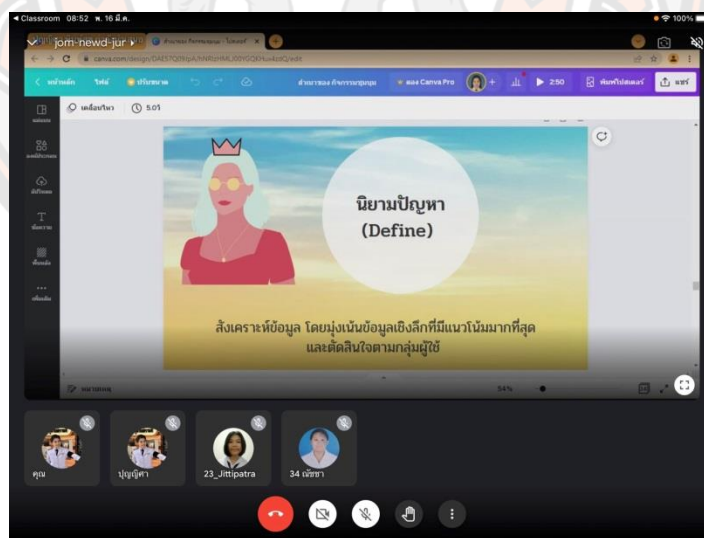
◂ Classroom 08:52 พ. 16 มี.ค.

100%

jom-newd-jur

canva.com/design/DAE57Q89pA/NNRzHML|00YGQEHuwAzzQ/edit

หน้าหลัก ไฟล์ ปรับขนาด

ลอง Canva Pro

2:50

พิมพ์โปสเตอร์

แชร์

เคลื่อนไหว 5.0วิ

นิยามปัญหา
(Define)

สังเคราะห์ข้อมูล โดยมุ่งเน้นข้อมูลเชิงลึกที่มีแนวโน้มมากที่สุด และตัดสินใจตามกลุ่มผู้ใช้

54%

คุณ

ปุณญิศา

23_Jittipatra

34 ณัชชา